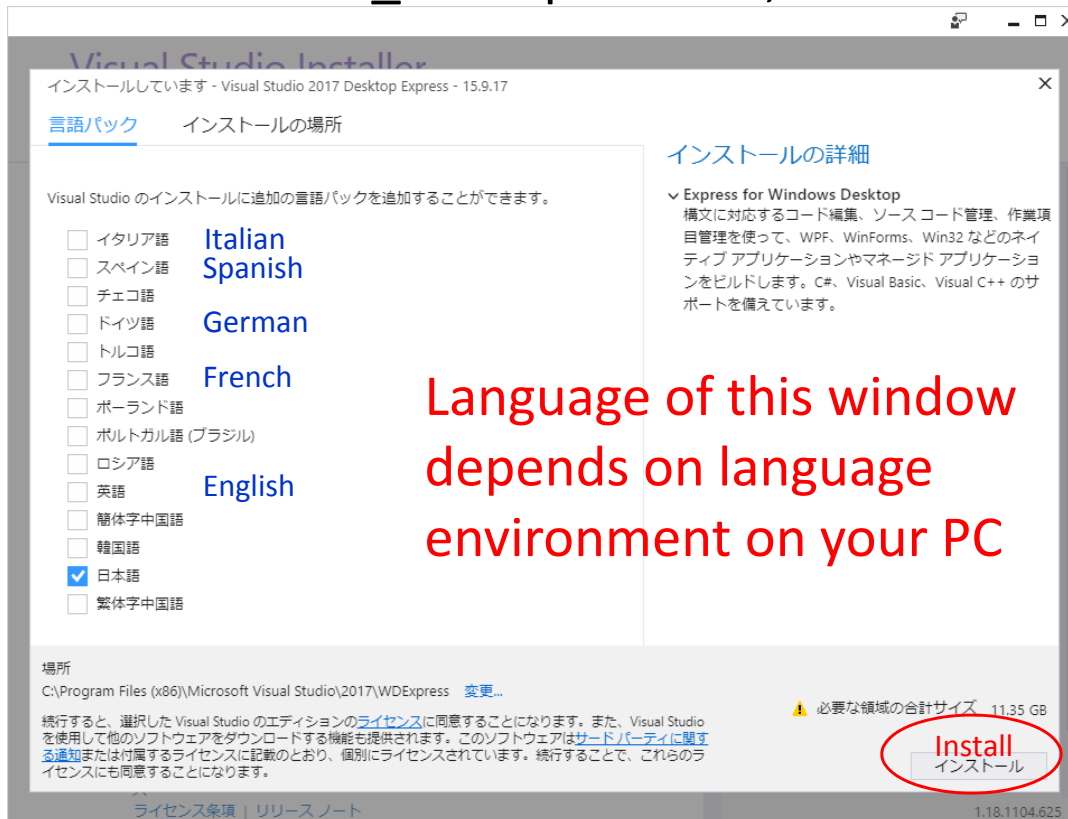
Visual Studio Installer

インストールしています - Visual Studio 2017 Desktop Express - 15.9.17

言語パック　インストールの場所

Visual Studio のインストールに追加の言語パックを追加することができます。

イタリア語 Italian
スペイン語 Spanish
チェコ語
ドイツ語 German
トルコ語
フランス語 French
ポーランド語
ポルトガル語 (ブラジル)
ロシア語
英語 English
簡体字中国語
韓国語
日本語
繁体字中国語

インストールの詳細

Express for Windows Desktop
構文に対応するコード編集、ソース コード管理、作業項目管理を使って、WPF、WinForms、Win32 などのネイティブ アプリケーションやマネージド アプリケーションをビルドします。C#、Visual Basic、Visual C++ のサポートを備えています。

Language of this window depends on language environment on your PC

場所
C:\Program Files (x86)\Microsoft Visual Studio\2017\WDExpress 変更...

続行すると、選択した Visual Studio のエディションのライセンスに同意することになります。また、Visual Studio を使用して他のソフトウェアをダウンロードする機能も提供されます。このソフトウェアはサード パーティに関する通知または付属するライセンスに記載のとおり、個別にライセンスされています。続行することで、これらのライセンスにも同意することになります。

必要な領域の合計サイズ 11.35 GB

Install
インストール

ライセンス条項 | リリース ノート

1.18.1104.625